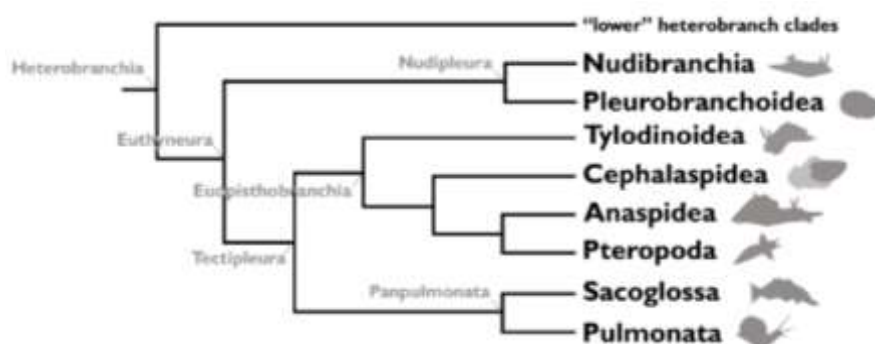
"lower" heterobranch clades

Heterobranchia

Nudipleura

Nudibranchia

Pleurobranchoidea

Euthyneura

Tylodinoidea

Euopisthobranchia

Cephalaspidea

Anaspidea

Pteropoda

Tectipleura

Panpulmonata

Sacoglossa

Pulmonata